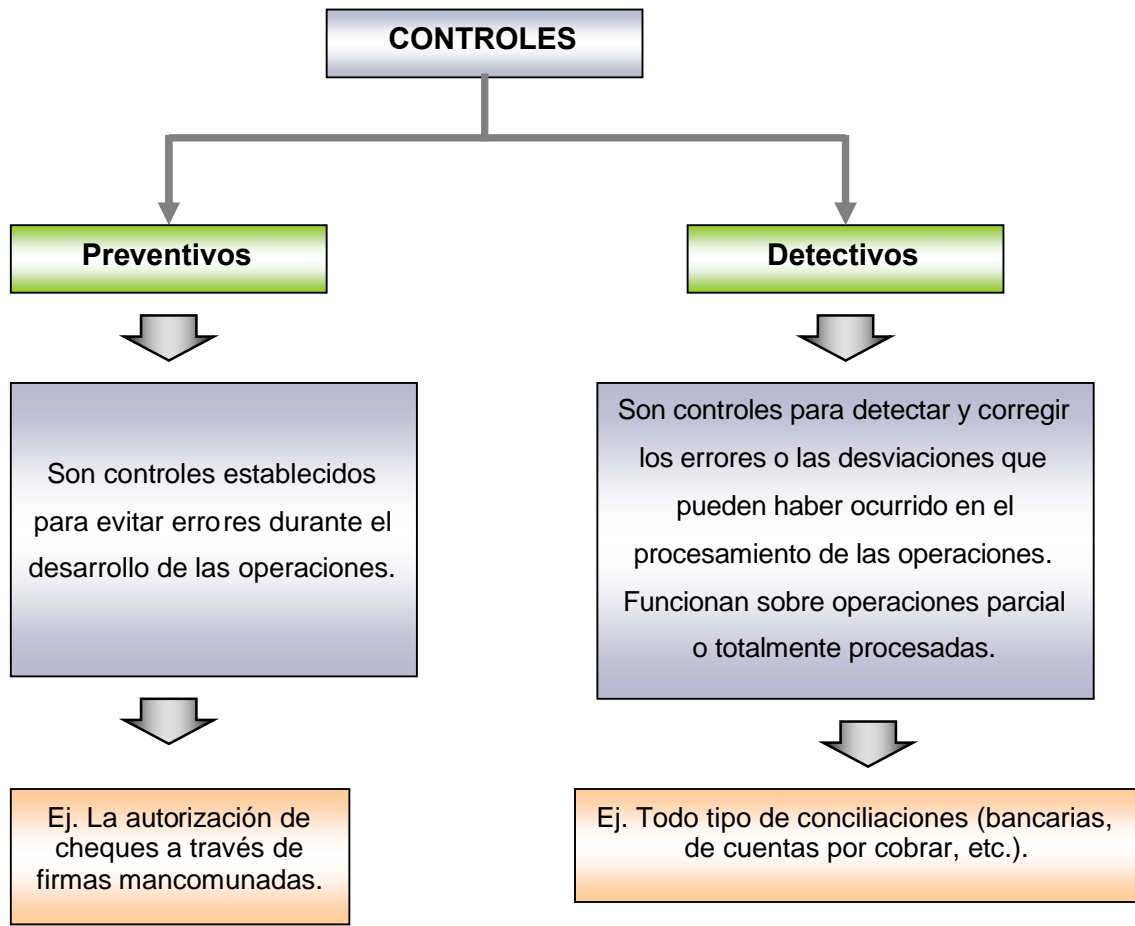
CONTROLES

Preventivos

Son controles establecidos para evitar errores durante el desarrollo de las operaciones.

Ej. La autorización de cheques a través de firmas mancomunadas.

Detectivos

Son controles para detectar y corregir los errores o las desviaciones que pueden haber ocurrido en el procesamiento de las operaciones. Funcionan sobre operaciones parcial o totalmente procesadas.

Ej. Todo tipo de conciliaciones (bancarias, de cuentas por cobrar, etc.).